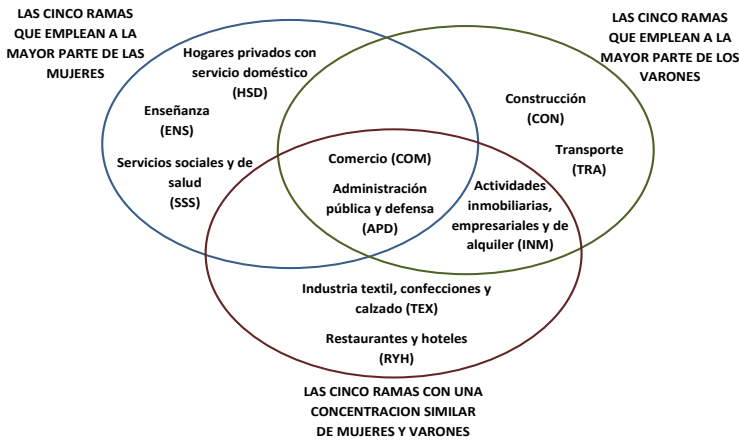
LAS CINCO RAMAS QUE EMPLEAN A LA MAYOR PARTE DE LAS MUJERES

LAS CINCO RAMAS QUE EMPLEAN A LA MAYOR PARTE DE LOS VARONES

Hogares privados con servicio doméstico (HSD)

Enseñanza (ENS)

Servicios sociales y de salud (SSS)

Construcción (CON)

Transporte (TRA)

Comercio (COM)

Administración pública y defensa (APD)

Actividades inmobiliarias, empresariales y de alquiler (INM)

Industria textil, confecciones y calzado (TEX)

Restaurantes y hoteles (RYH)

LAS CINCO RAMAS CON UNA CONCENTRACION SIMILAR DE MUJERES Y VARONES